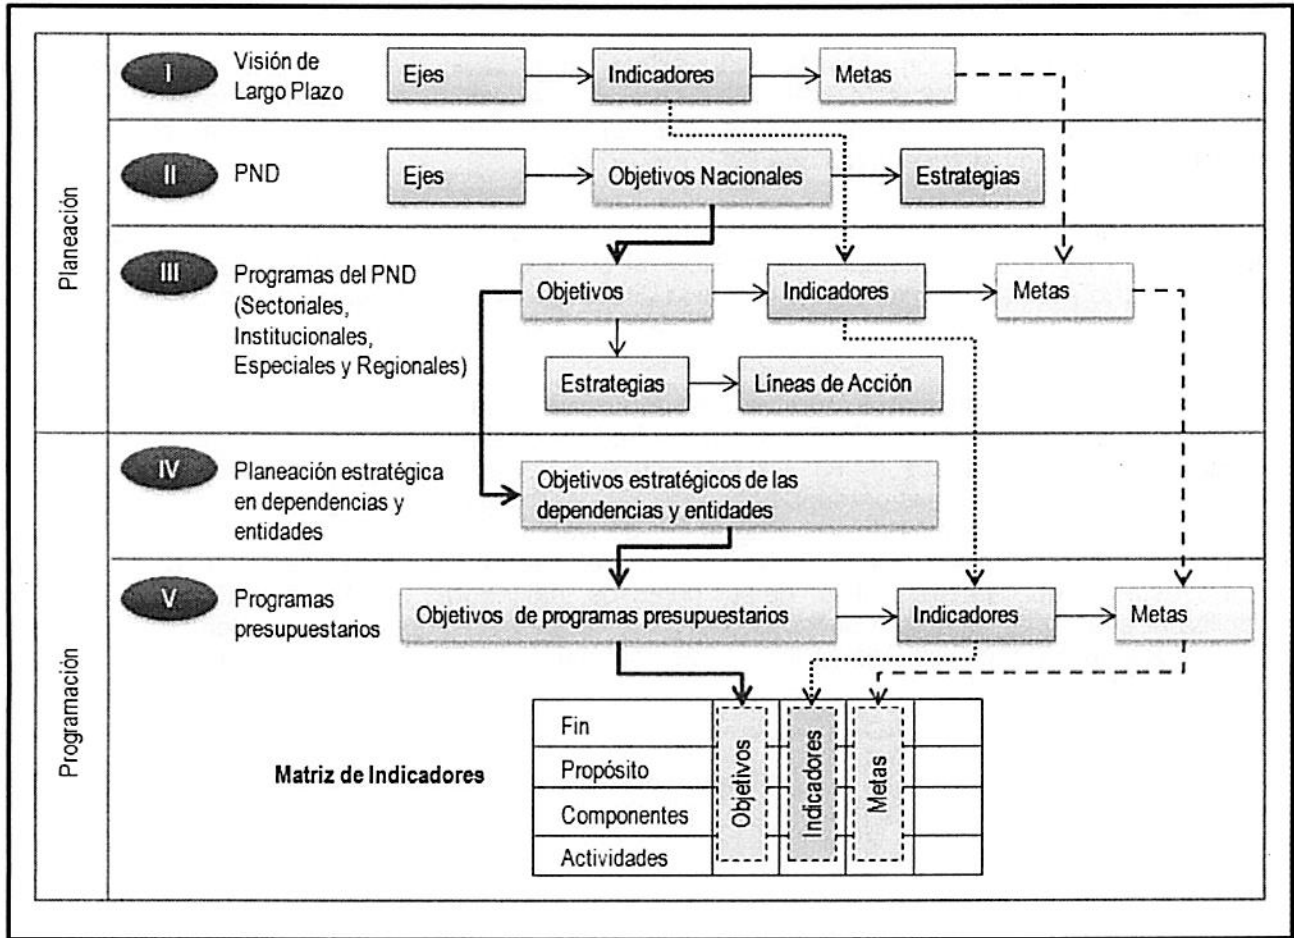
Planeación

I Visión de Largo Plazo

Ejes

Indicadores

Metas

II PND

Ejes

Objetivos Nacionales

Estrategias

III Programas del PND (Sectoriales, Institucionales, Especiales y Regionales)

Objetivos

Indicadores

Metas

Estrategias

Líneas de Acción

IV Planeación estratégica en dependencias y entidades

Objetivos estratégicos de las dependencias y entidades

Programación

V Programas presupuestarios

Objetivos de programas presupuestarios

Indicadores

Metas

Matriz de Indicadores

| | | | | |
|---|---|---|---|---|
| Fin | Objetivos | Indicadores | Metas | |
| Propósito | | | | |
| Componentes | | | | |
| Actividades | | | | |